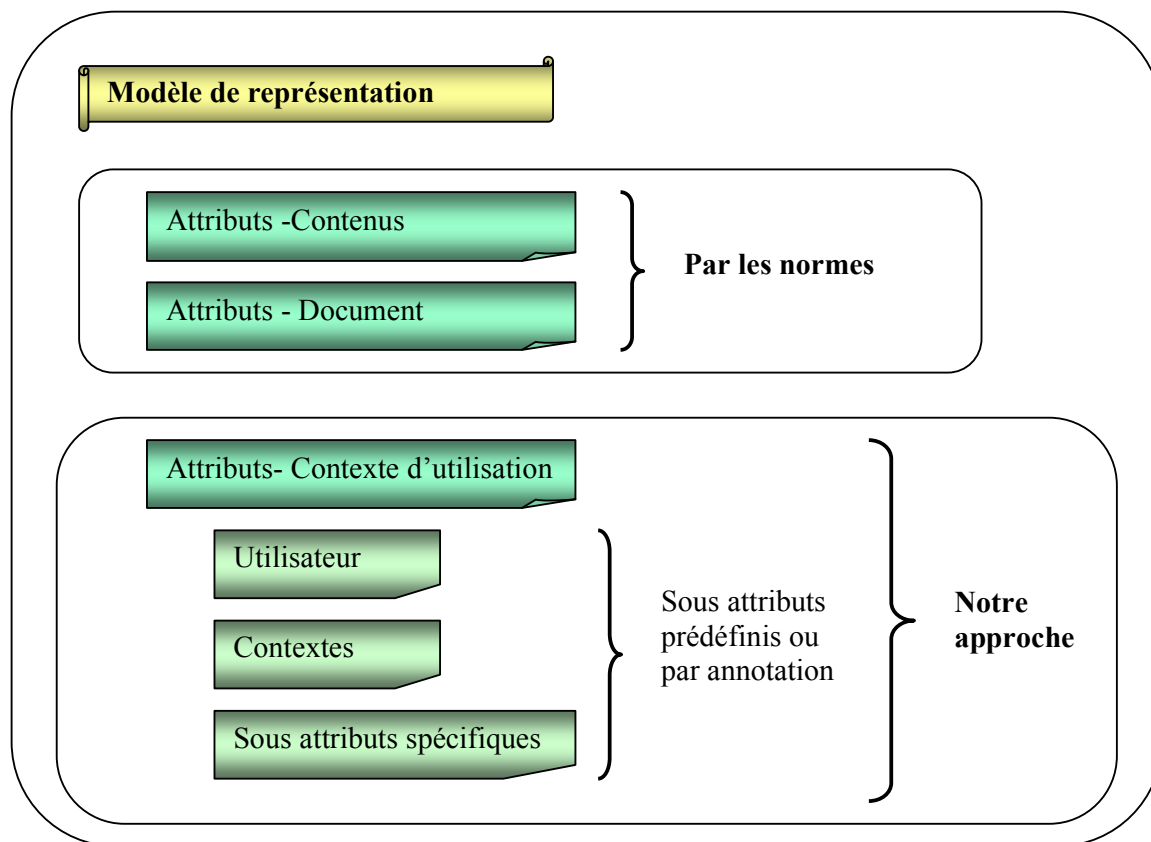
Modèle de représentation

Attributs -Contenus

Attributs - Document

Par les normes

Attributs- Contexte d'utilisation

Utilisateur

Contextes

Sous attributs spécifiques

Sous attributs prédéfinis ou par annotation

Notre approche